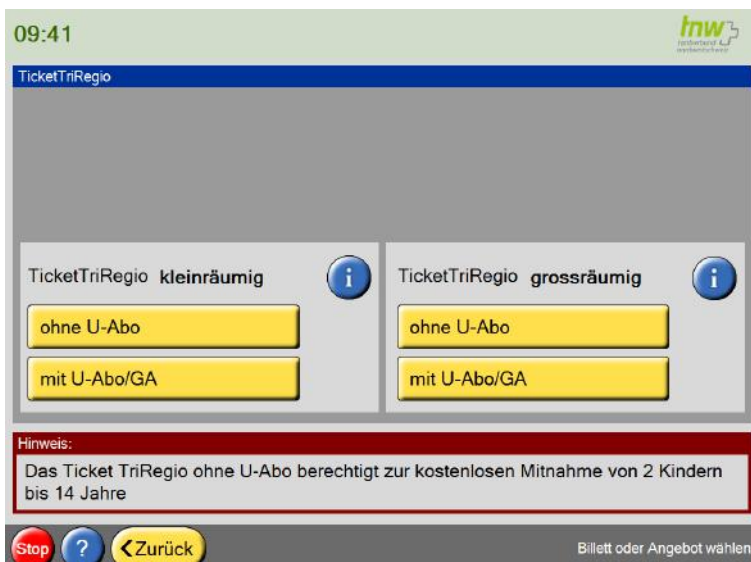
09:41

tnw
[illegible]

TicketTriRegio

TicketTriRegio **kleinräumig**

i

ohne U-Abo

mit U-Abo/GA

TicketTriRegio **grossräumig**

i

ohne U-Abo

mit U-Abo/GA

Hinweis:

Das Ticket TriRegio ohne U-Abo berechtigt zur kostenlosen Mitnahme von 2 Kindern bis 14 Jahre

Stop

?

Zurück

Billett oder Angebot wählen